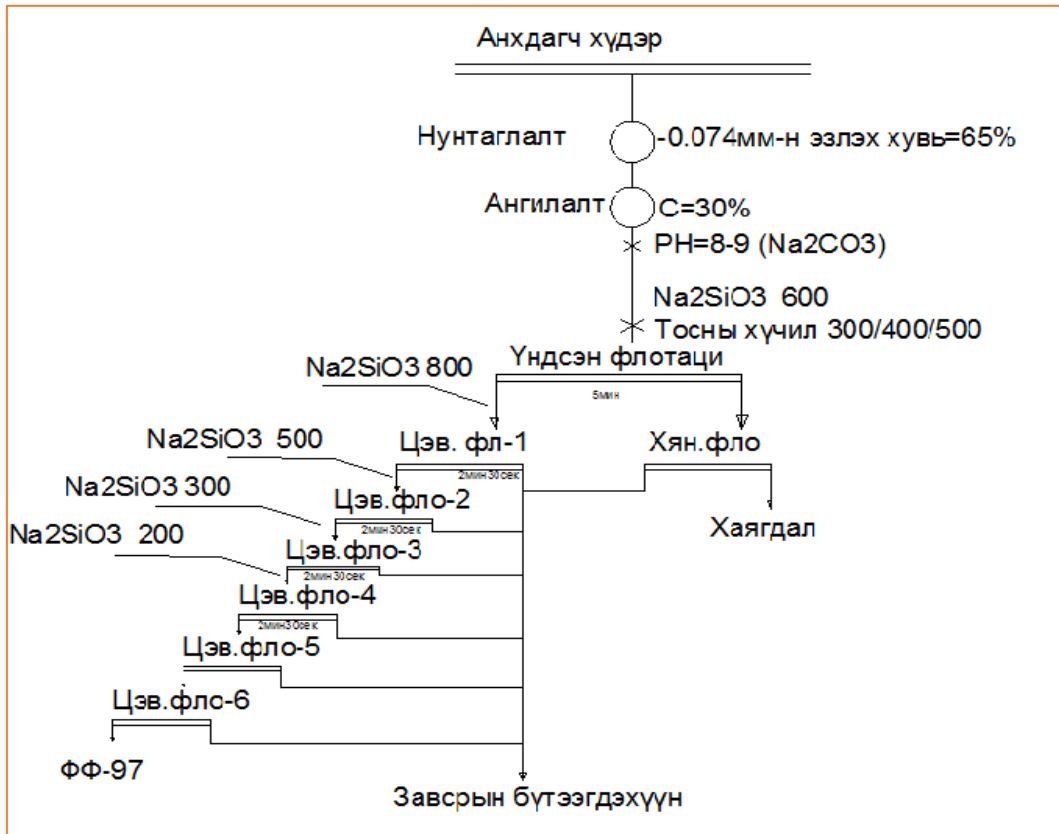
Анхдагч хүдэр

Нунтаглалт

-0.074мм-н эзлэх хувь=65%

Ангилалт

C=30%

PH=8-9 ($Na_2CO_3$)

$Na_2SiO_3$ 600

Тосны хүчил 300/400/500

Үндсэн флотаци

$Na_2SiO_3$ 800

5мин

Цэв. фл-1

Хян.фло

$Na_2SiO_3$ 500

2мин30сек

Цэв.фло-2

Хаягдал

$Na_2SiO_3$ 300

2мин30сек

Цэв.фло-3

$Na_2SiO_3$ 200

2мин30сек

Цэв.фло-4

2мин30сек

Цэв.фло-5

Цэв.фло-6

ФФ-97

Завсрын бүтээгдэхүүн